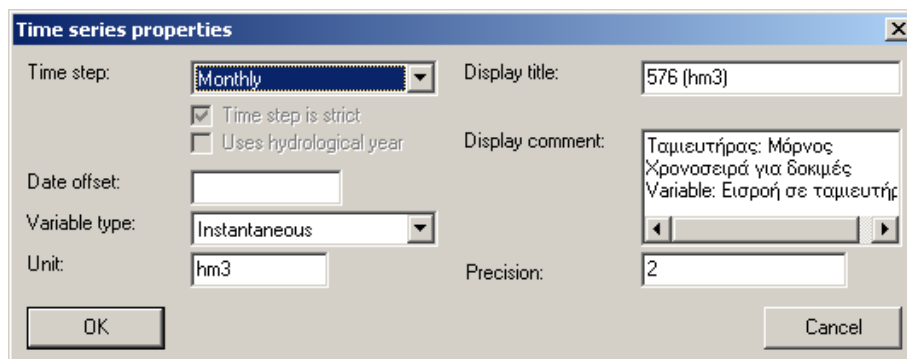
Time series properties

Time step: Monthly

Time step is strict

Uses hydrological year

Date offset:

Variable type: Instantaneous

Unit: hm3

Display title: 576 (hm3)

Display comment: Ταμιευτήρας: Μόρνος
Χρονοσειρά για δοκιμές
Variable: Εισροή σε ταμιευτήρ

Precision: 2

OK

Cancel